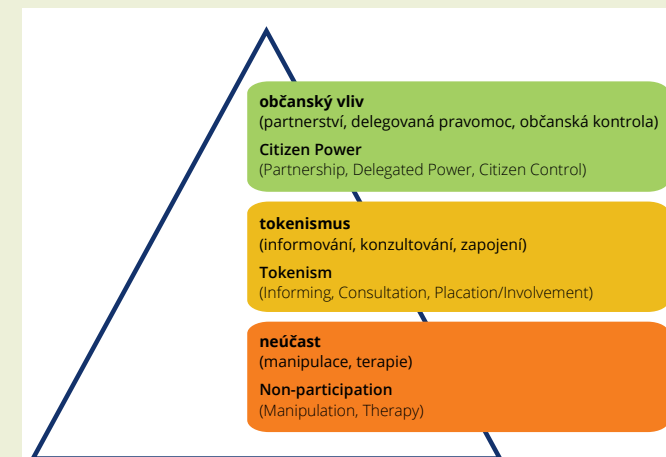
**občanský vliv**
(partnerství, delegovaná pravomoc, občanská kontrola)
**Citizen Power**
(Partnership, Delegated Power, Citizen Control)

**tokenismus**
(informování, konzultování, zapojení)
**Tokenism**
(Informing, Consultation, Placation/Involvement)

**neúčast**
(manipulace, terapie)
**Non-participation**
(Manipulation, Therapy)